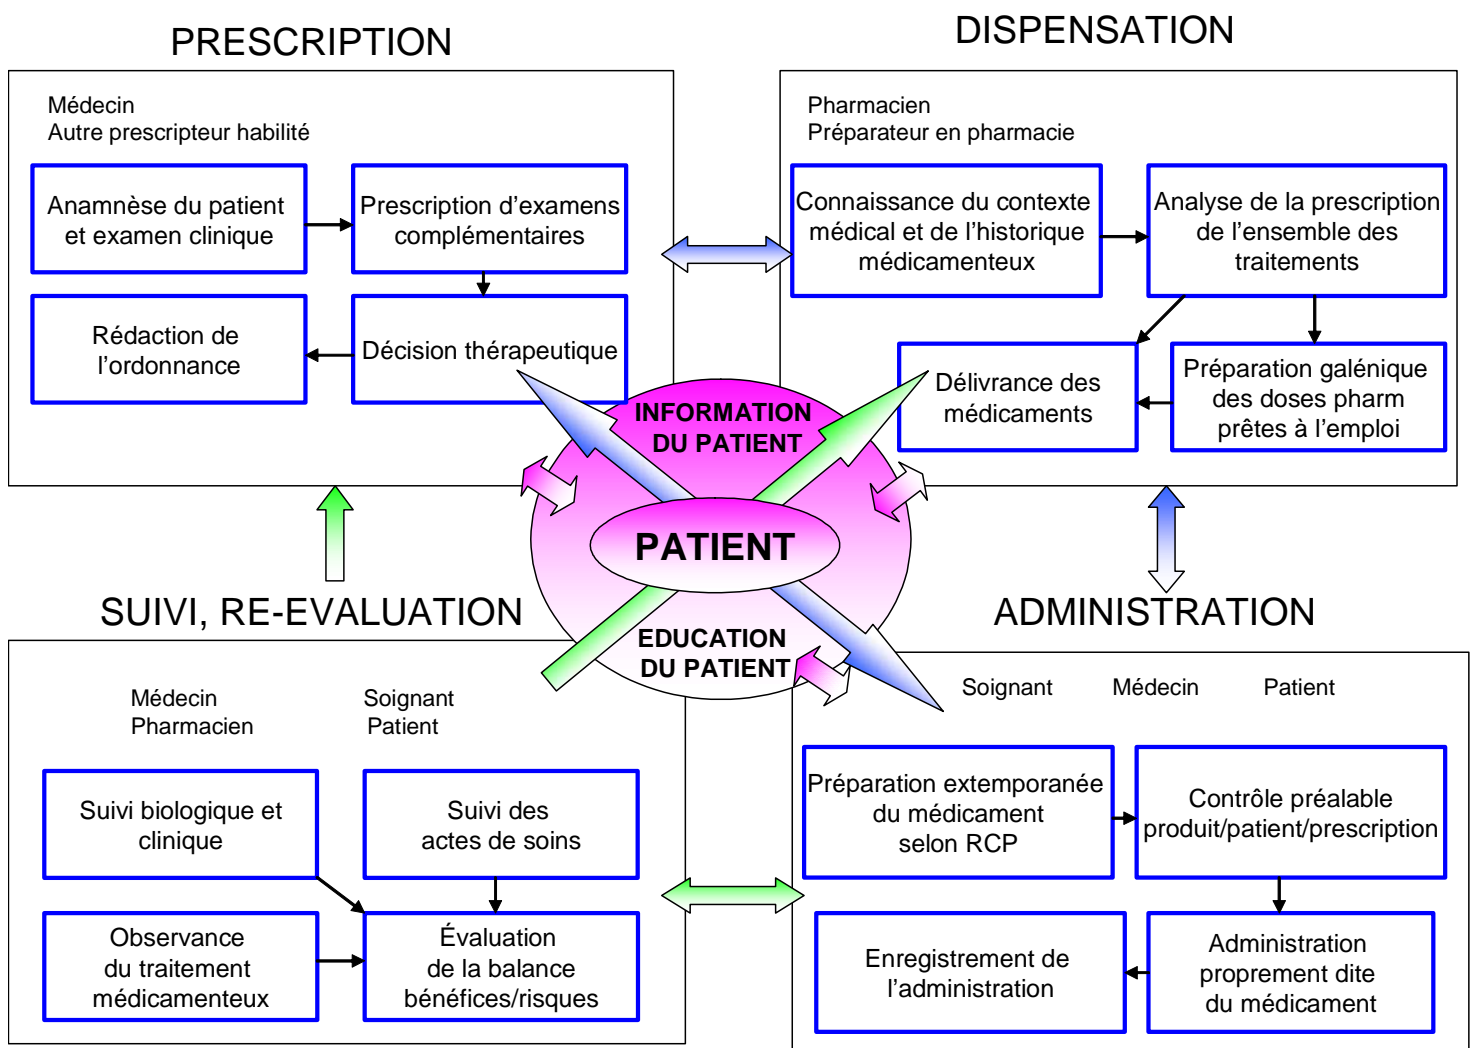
PRESCRIPTION

Médecin
Autre prescripteur habilité

Anamnèse du patient et examen clinique

Prescription d'examens complémentaires

Rédaction de l'ordonnance

Décision thérapeutique

DISPENSATION

Pharmacien
Préparateur en pharmacie

Connaissance du contexte médical et de l'historique médicamenteux

Analyse de la prescription de l'ensemble des traitements

Délivrance des médicaments

Préparation galénique des doses pharm prêtes à l'emploi

INFORMATION DU PATIENT

PATIENT

EDUCATION DU PATIENT

SUIVI, RE-EVALUATION

Médecin
Pharmacien

Soignant
Patient

Suivi biologique et clinique

Suivi des actes de soins

Observance du traitement médicamenteux

Évaluation de la balance bénéfices/risques

ADMINISTRATION

Soignant

Médecin

Patient

Préparation extemporanée du médicament selon RCP

Contrôle préalable produit/patient/prescription

Enregistrement de l'administration

Administration proprement dite du médicament